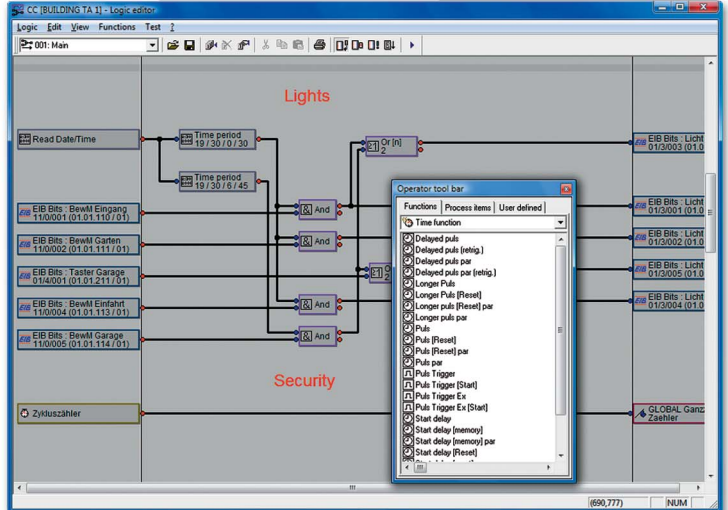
CC [BUILDING TA 1] - Logic editor

Logic Edit View Functions Test ?

001: Main

Lights

Read Date/Time

Time period 19 / 30 / 0 / 30

Time period 19 / 30 / 6 / 45

Or [n] 2

EIB Bits : BewM Eingang 11/0/001 (01.01.110 / 01)

EIB Bits : BewM Garten 11/0/002 (01.01.111 / 01)

EIB Bits : Taster Garage 01/4/001 (01.01.211 / 01)

EIB Bits : BewM Einfahrt 11/0/004 (01.01.113 / 01)

EIB Bits : BewM Garage 11/0/005 (01.01.114 / 01)

And

And

And

And

Security

Zykluszähler

EIB Bits : Licht 01/3/003 (0

EIB Bits : Licht 01/3/001 (0

EIB Bits : Licht 01/3/002 (0

EIB Bits : Licht 01/3/005 (0

EIB Bits : Licht 01/3/004 (0

GLOBAL Ganz Zaehler

Operator tool bar

Functions | Process items | User defined

Time function

Delayed puls
Delayed puls (retrig.)
Delayed puls par
Delayed puls par (retrig.)
Longer Puls
Longer Puls [Reset]
Longer puls [Reset] par
Longer puls par
Puls
Puls [Reset]
Puls [Reset] par
Puls par
Puls Trigger
Puls Trigger [Start]
Puls Trigger Ex
Puls Trigger Ex [Start]
Start delay
Start delay [memory]
Start delay [memory] par
Start delay [Reset]

(690,777) NUM